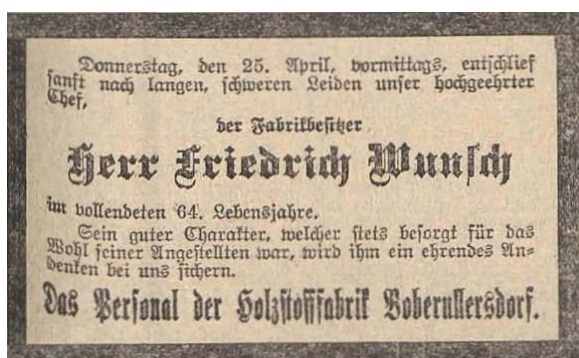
Donnerstag, den 25. April, vormittags, entschlief sanft nach langen, schweren Leiden unser hochgeehrter Chef,

der Fabrikbesitzer

Herr Friedrich Wunsch

im vollendeten 64. Lebensjahre.

Sein guter Charakter, welcher stets besorgt für das Wohl seiner Angestellten war, wird ihm ein ehrendes Andenken bei uns sichern.

Das Personal der Holzstoffabrik Boberullersdorf.